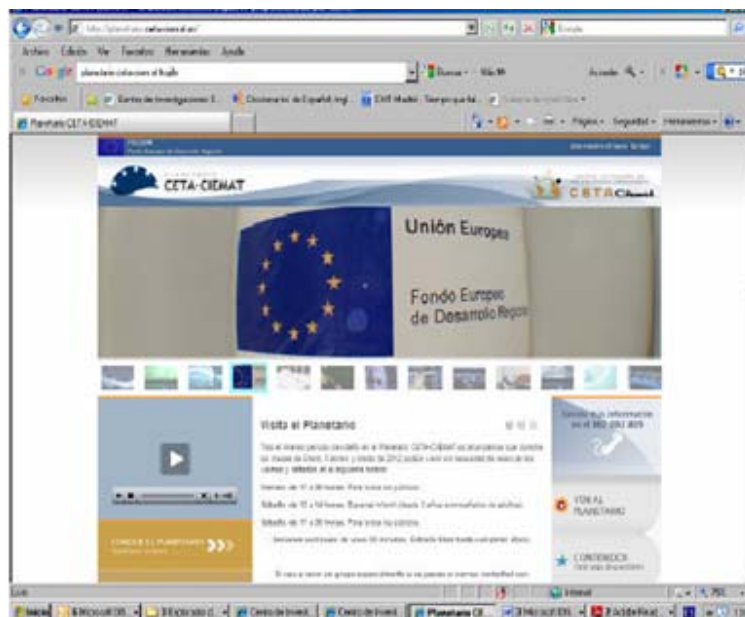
Archivo Edición Ver Favoritos Herramientas Ayuda

Google planetario cielos con el fluglo

Favoritos

Planetario CETA-CIEMAT

Página Seguridad Herramientas

CETA-CIEMAT

CETA Ciemat

Unión Europea

Fondo Europeo de Desarrollo Regional

Visita el Planetario

Solicite más información en el 902 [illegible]

VISITA EL PLANETARIO

CONTENIDOS

Listo

Internet

75%

Inicio